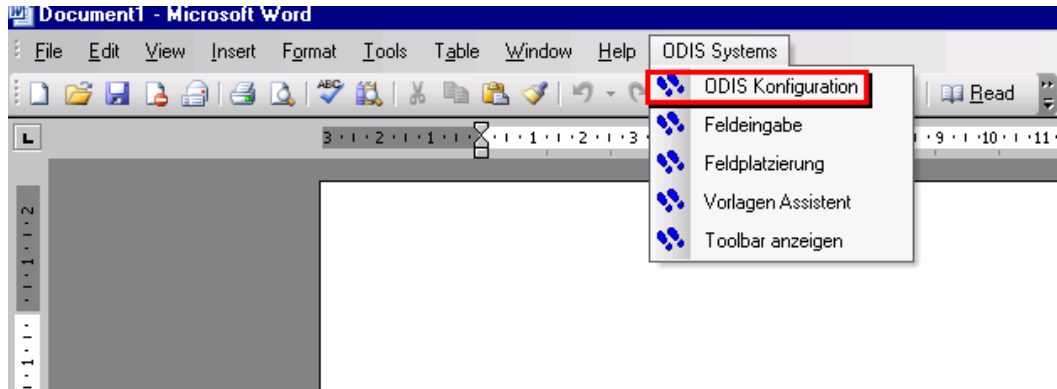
Document1 - Microsoft Word

File Edit View Insert Format Tools Table Window Help ODIS Systems

ODIS Konfiguration
Feldeingabe
Feldplatzierung
Vorlagen Assistent
Toolbar anzeigen

Read

3 · 2 · 1 · 1 · 2 · 3 · 9 · 10 · 11

2 · 1 · 1